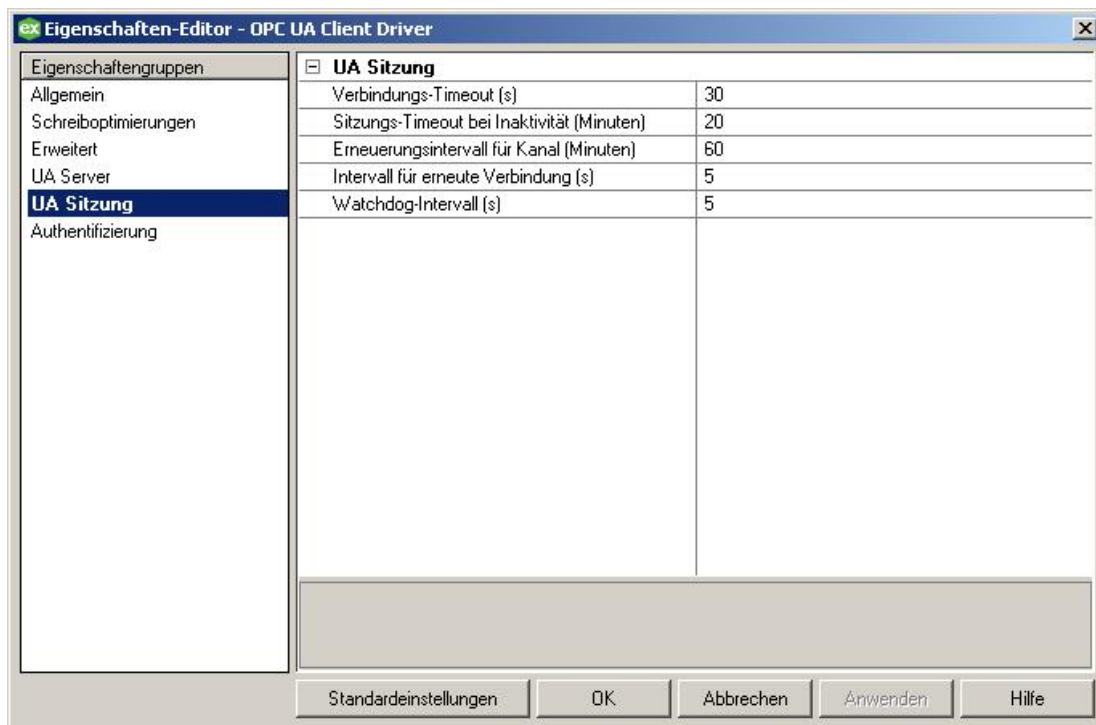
ex Eigenschaften-Editor - OPC UA Client Driver

Eigenschaftengruppen
Allgemein
Schreiboptimierungen
Erweitert
UA Server
UA Sitzung
Authentifizierung

⊟ UA Sitzung

| | |
|---|---|
| Verbindungs-Timeout (s) | 30 |
| Sitzungs-Timeout bei Inaktivität (Minuten) | 20 |
| Erneuerungsintervall für Kanal (Minuten) | 60 |
| Intervall für erneute Verbindung (s) | 5 |
| Watchdog-Intervall (s) | 5 |

Standardeinstellungen
OK
Abbrechen
Anwenden
Hilfe